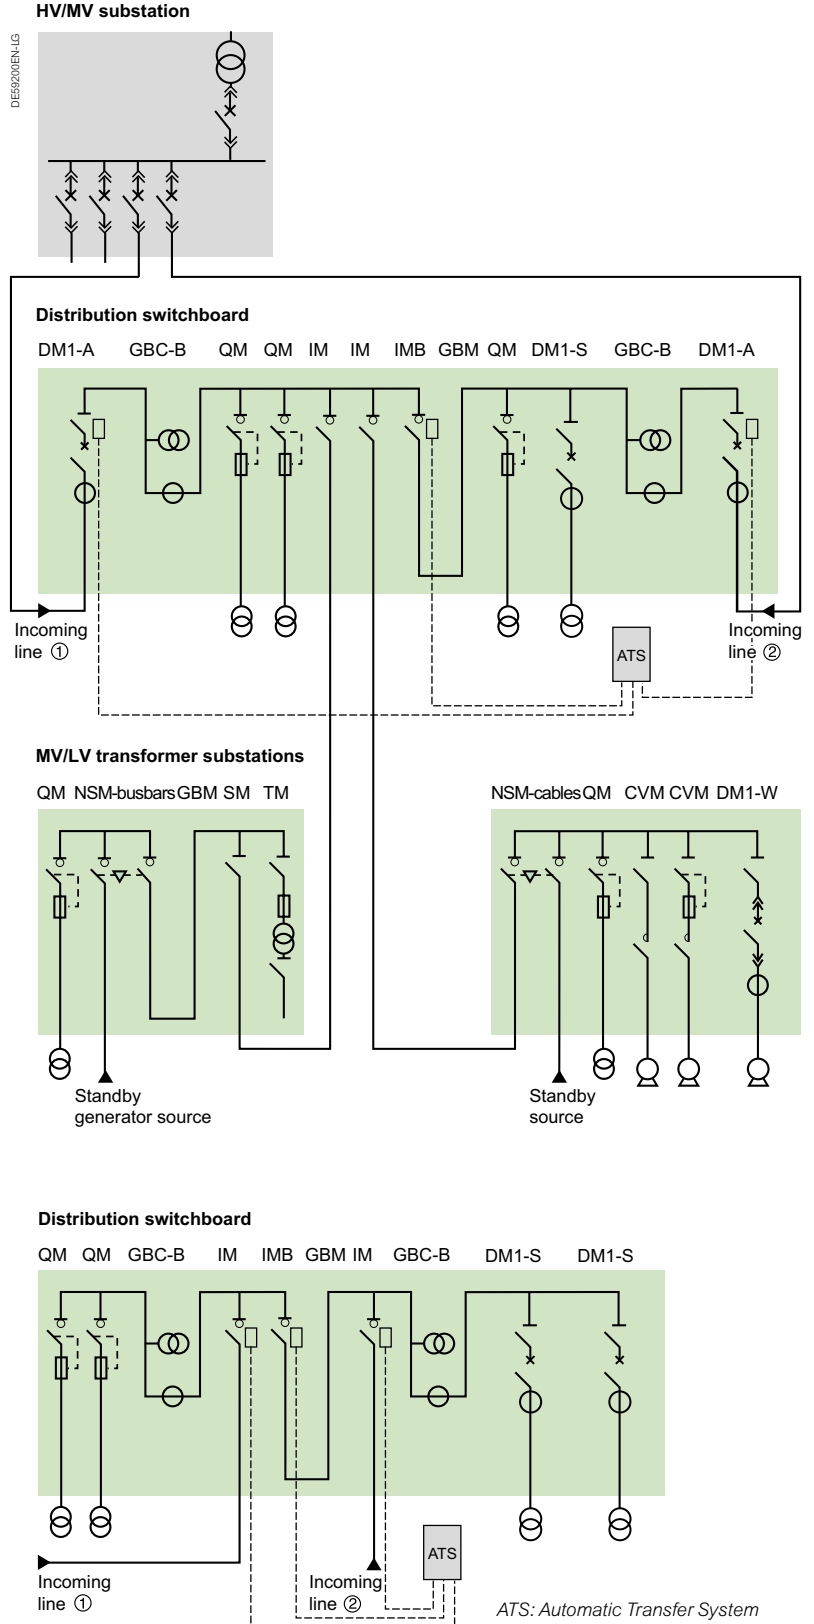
HV/MV substation

DE59200EN-LG

Distribution switchboard

DM1-A GBC-B QM QM IM IM IMB GBM QM DM1-S GBC-B DM1-A

Incoming line ①

ATS

Incoming line ②

MV/LV transformer substations

QM NSM-busbars GBM SM TM

NSM-cables QM CVM CVM DM1-W

Standby generator source

Standby source

Distribution switchboard

QM QM GBC-B IM IMB GBM IM GBC-B DM1-S DM1-S

ATS

Incoming line ①

Incoming line ②

ATS: Automatic Transfer System